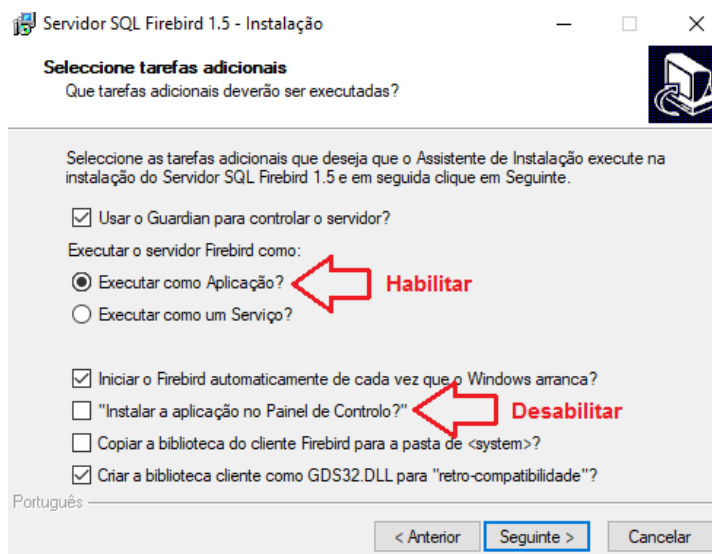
Servidor SQL Firebird 1.5 - Instalação

Seleccione tarefas adicionais
Que tarefas adicionais deverão ser executadas?

Seleccione as tarefas adicionais que deseja que o Assistente de Instalação execute na instalação do Servidor SQL Firebird 1.5 e em seguida clique em Seguinte.

Usar o Guardian para controlar o servidor?

Executar o servidor Firebird como:

Executar como Aplicação?

Habilitar

Executar como um Serviço?

Iniciar o Firebird automaticamente de cada vez que o Windows arranca?

"Instalar a aplicação no Painel de Controlo?"

Desabilitar

Copiar a biblioteca do cliente Firebird para a pasta de <system>?

Criar a biblioteca cliente como GDS32.DLL para "retro-compatibilidade"?

Português

< Anterior
Seguinte >
Cancelar